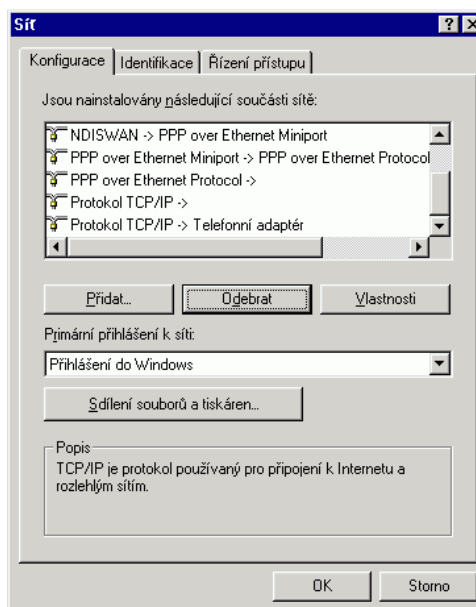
Síť

?

Konfigurace | Identifikace | Řízení přístupu

Jsou nainstalovány následující součásti sítě:

NDISWAN -> PPP over Ethernet Miniport
PPP over Ethernet Miniport -> PPP over Ethernet Protocol
PPP over Ethernet Protocol ->
Protokol TCP/IP ->
Protokol TCP/IP -> Telefonní adaptér

Přidat... | Odebrat | Vlastnosti

Primární přihlášení k síti:

Přihlášení do Windows

Sdílení souborů a tiskáren...

Popis

TCP/IP je protokol používaný pro připojení k Internetu a rozlehlým sítím.

OK | Storno